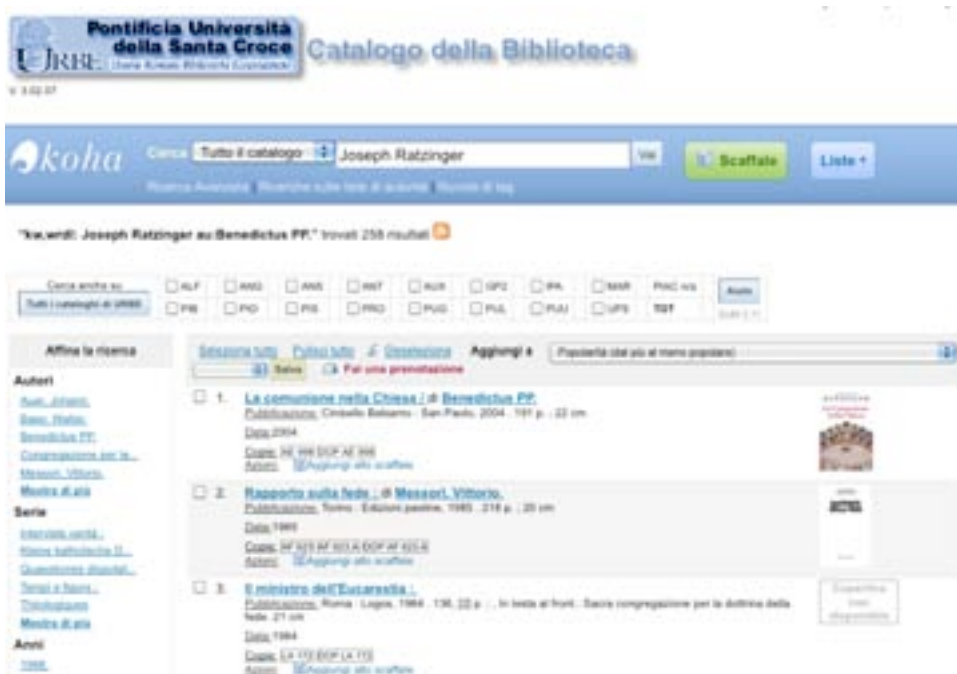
Pontificia Università della Santa Croce
URBE
Catalogo della Biblioteca

koha
Cerca Tutto il catalogo Joseph Ratzinger Vai
Scaffale
Liste

"kw,wrdl: Joseph Ratzinger au Benedictus PP." trovati 258 risultati

Cerca anche su
Tutti i cataloghi di URBE

| ALF | ANG | ANS | ANT | AUX | GP2 | IPA | MAR | PIAC n/a |
|---|---|---|---|---|---|---|---|---|
| PIB | PIO | PIS | PRO | PUG | PUL | PUU | UPS | TOT |

Affina la ricerca
Autori
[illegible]
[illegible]
Benedictus PP.
Congregazione per la...
Messori, Vittorio.
Mostra di più
Serie
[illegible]
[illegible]
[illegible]
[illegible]
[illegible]
Mostra di più
Anni
1986

Seleziona tutto Pulisci tutto Deseleziona Aggiungi a
Popolarità (dal più al meno popolare)
Salva Fai una prenotazione

1. La comunione nella Chiesa / di Benedictus PP.
Pubblicazione: Cinisello Balsamo : San Paolo, 2004 . 191 p. ; 22 cm.
Data 2004
Copie: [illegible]
Azioni: Aggiungi allo scaffale

2. Rapporto sulla fede : di Messori, Vittorio.
Pubblicazione: Torino : Edizioni paoline, 1985 . 218 p. ; 20 cm
Data 1985
Copie: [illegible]
Azioni: Aggiungi allo scaffale

3. Il ministro dell'Eucarestia :
Pubblicazione: Roma : Logos, 1984 . 136, 22 p. ; . In testa al front.: Sacra congregazione per la dottrina della fede. 21 cm
Data 1984
Copie: LA 172 DOP LA 172
Azioni: Aggiungi allo scaffale
Copertina non disponibile